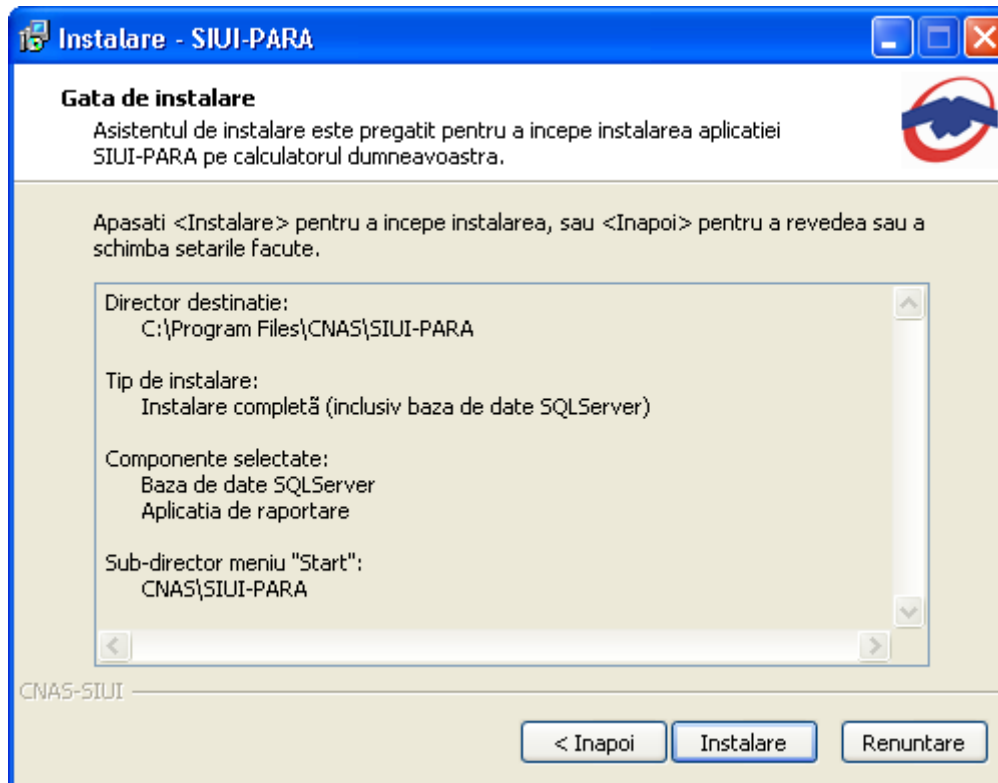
Instalare - SIUI-PARA

Gata de instalare

Asistentul de instalare este pregatit pentru a incepe instalarea aplicatiei SIUI-PARA pe calculatorul dumneavoastra.

Apasati <Instalare> pentru a incepe instalarea, sau <Inapoi> pentru a revedea sau a schimba setarile facute.

Director destinatie:
C:\Program Files\CNAS\SIUI-PARA

Tip de instalare:
Instalare completã (inclusiv baza de date SQLServer)

Componente selectate:
Baza de date SQLServer
Aplicatia de raportare

Sub-director meniu "Start":
CNAS\SIUI-PARA

CNAS-SIUI

< Inapoi
Instalare
Renuntare